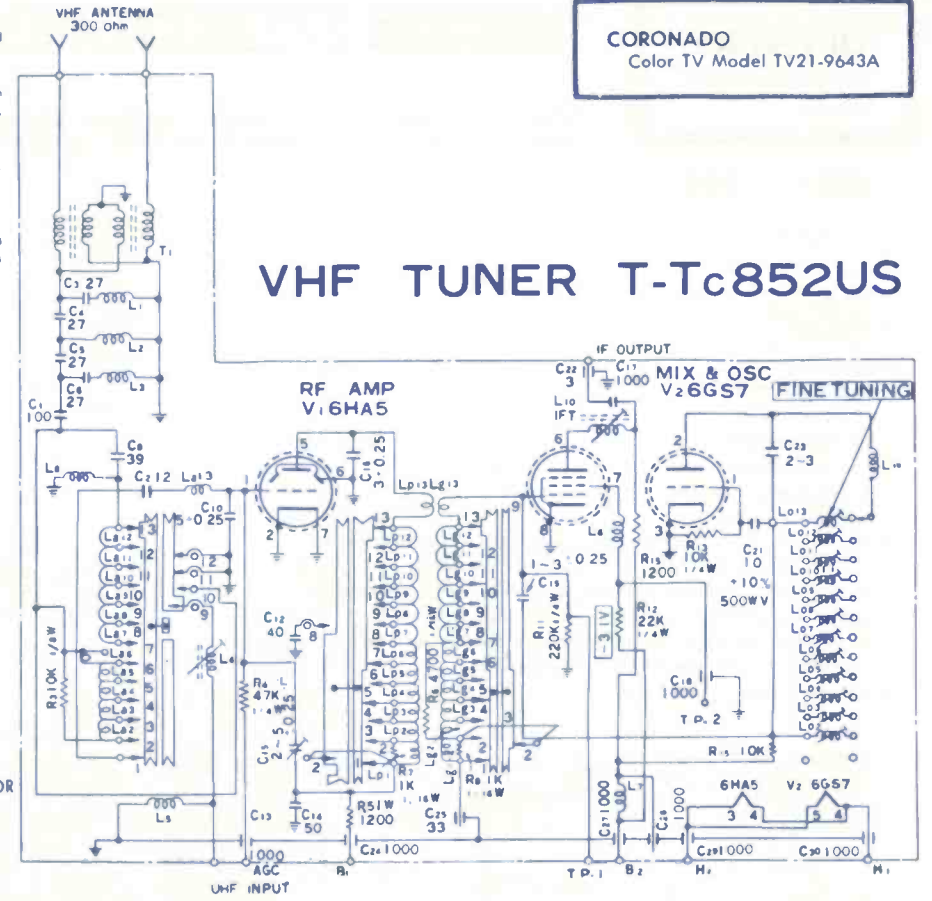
CORONADO
Color TV Model TV21-9643A

VHF ANTENNA
300 ohm

VHF TUNER T-Tc852US

T₁
C₃ 27
L₁
C₄ 27
L₂
C₅ 27
L₃
C₆ 27
C₁ 100
C₈ 39
L₈
C₂ 12
La13
5~0.25
C₁₀
La12
La11
La10
La9
La8
La7
La6
La5
La4
La3
La2
R₃ 10K 1/4W
L₄
L₅
C₁₃
AGC
1000
UHF INPUT

RF AMP
V₁ 6HA5
C₁₆ 3~0.25
C₁₂ 40
R₄ 47K 1/4W
C₁₅ 2~5.5
C₁₄ 50
R₅ 1W 1200
C₂₄ 1000
B₁
Lp13 Lg13
Lp12
Lp11
Lp10
Lp9
Lp8
Lp7
Lp6
Lp5
Lp4
Lp3
Lp2
Lp1
R₇ 1K 1/16W
R₆ 4700 1/16W
Lg12
Lg11
Lg10
Lg9
Lg8
Lg7
Lg6
Lg5
Lg4
Lg3
Lg2
Lg1
R₈ 1K 1/16W
C₂₅ 33

IF OUTPUT
C₂₂ 3
C₁₇ 1000
L₁₀ IFT
MIX & OSC
V₂ 6GS7
FINE TUNING
1~3 0.25
C₁₅
R₁₁ 220K 1/4W
-3.1V
R₁₅ 1200
R₁₂ 22K 1/4W
L₆
C₁₈ 1000
T.P. 2
T.P. 1
C₂₇ 1000
L₇
C₂₈ 1000
B₂
C₂₃ 2~3
L₁₁
R₁₃ 10K 1/4W
C₂₁ 10 ±10% 500WV
Lo13
Lo12
Lo11
Lo10
Lo9
Lo8
Lo7
Lo6
Lo5
Lo4
Lo3
Lo2
R₁₄ 10K
6HA5
3 4
V₂ 6GS7
5 4
C₂₉ 1000
C₃₀ 1000
H₂
H₁